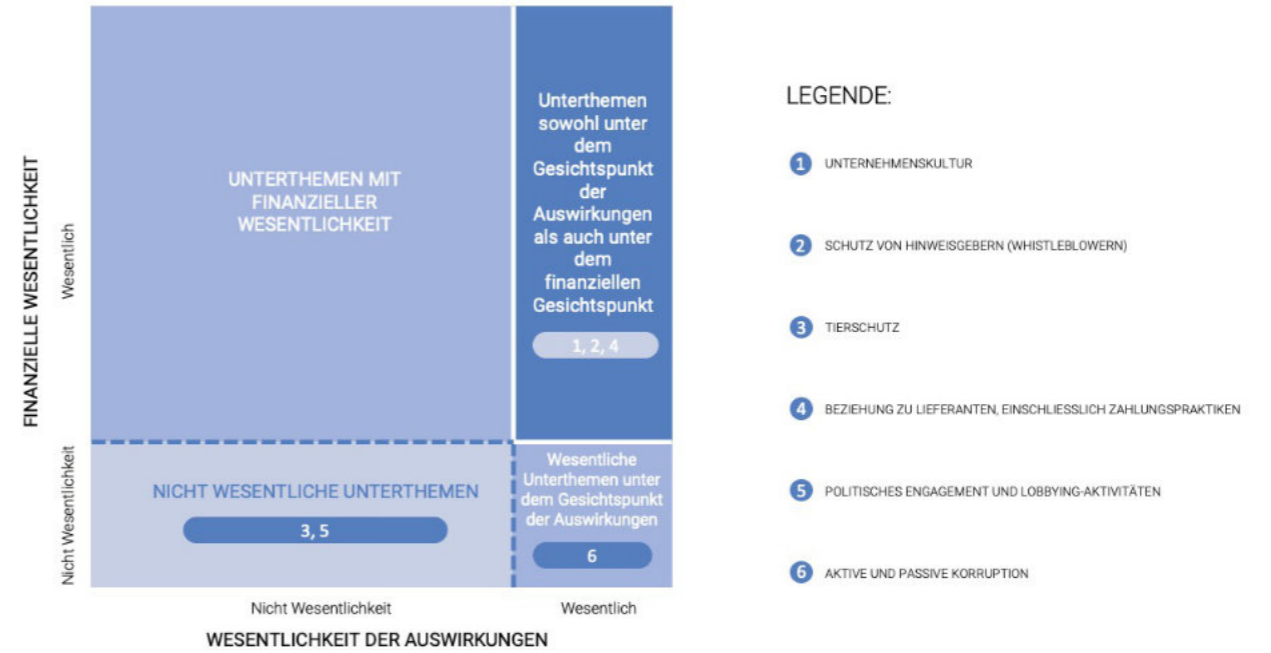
FINANZIELLE WESENTLICHKEIT

Wesentlich

Nicht Wesentlichkeit

UNTERTHEMEN MIT FINANZIELLER WESENTLICHKEIT

Unterthemen sowohl unter dem Gesichtspunkt der Auswirkungen als auch unter dem finanziellen Gesichtspunkt

1, 2, 4

NICHT WESENTLICHE UNTERTHEMEN

3, 5

Wesentliche Unterthemen unter dem Gesichtspunkt der Auswirkungen

6

Nicht Wesentlichkeit

Wesentlich

WESENTLICHKEIT DER AUSWIRKUNGEN

LEGENDE:

1 UNTERNEHMENSKULTUR

2 SCHUTZ VON HINWEISGEBERN (WHISTLEBLOWERN)

3 TIERSCHUTZ

4 BEZIEHUNG ZU LIEFERANTEN, EINSCHLIESSLICH ZAHLUNGSPRAKTIKEN

5 POLITISCHES ENGAGEMENT UND LOBBYING-AKTIVITÄTEN

6 AKTIVE UND PASSIVE KORRUPTION